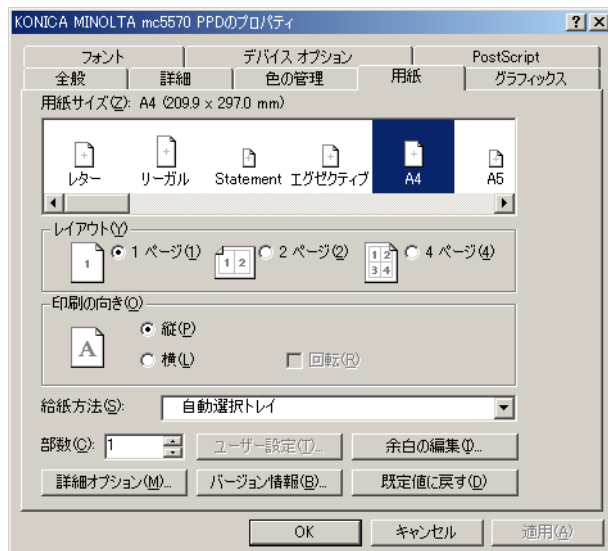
KONICA MINOLTA mc5570 PPDのプロパティ

?
X

フォント
デバイス オプション
PostScript
全般
詳細
色の管理
用紙
グラフィックス

用紙サイズ(Z): A4 (209.9 x 297.0 mm)

レター
リーガル
Statement
エグゼクティブ
A4
A5

レイアウト(Y)
1
1 ページ(1)
1 2
2 ページ(2)
1 2
3 4
4 ページ(4)

印刷の向き(O)
A
縦(P)
横(L)
回転(R)

給紙方法(S):
自動選択トレイ

部数(C): 1
ユーザー設定(T)...
余白の編集(I)...

詳細オプション(M)...
バージョン情報(B)...
既定値に戻す(D)

OK
キャンセル
適用(A)